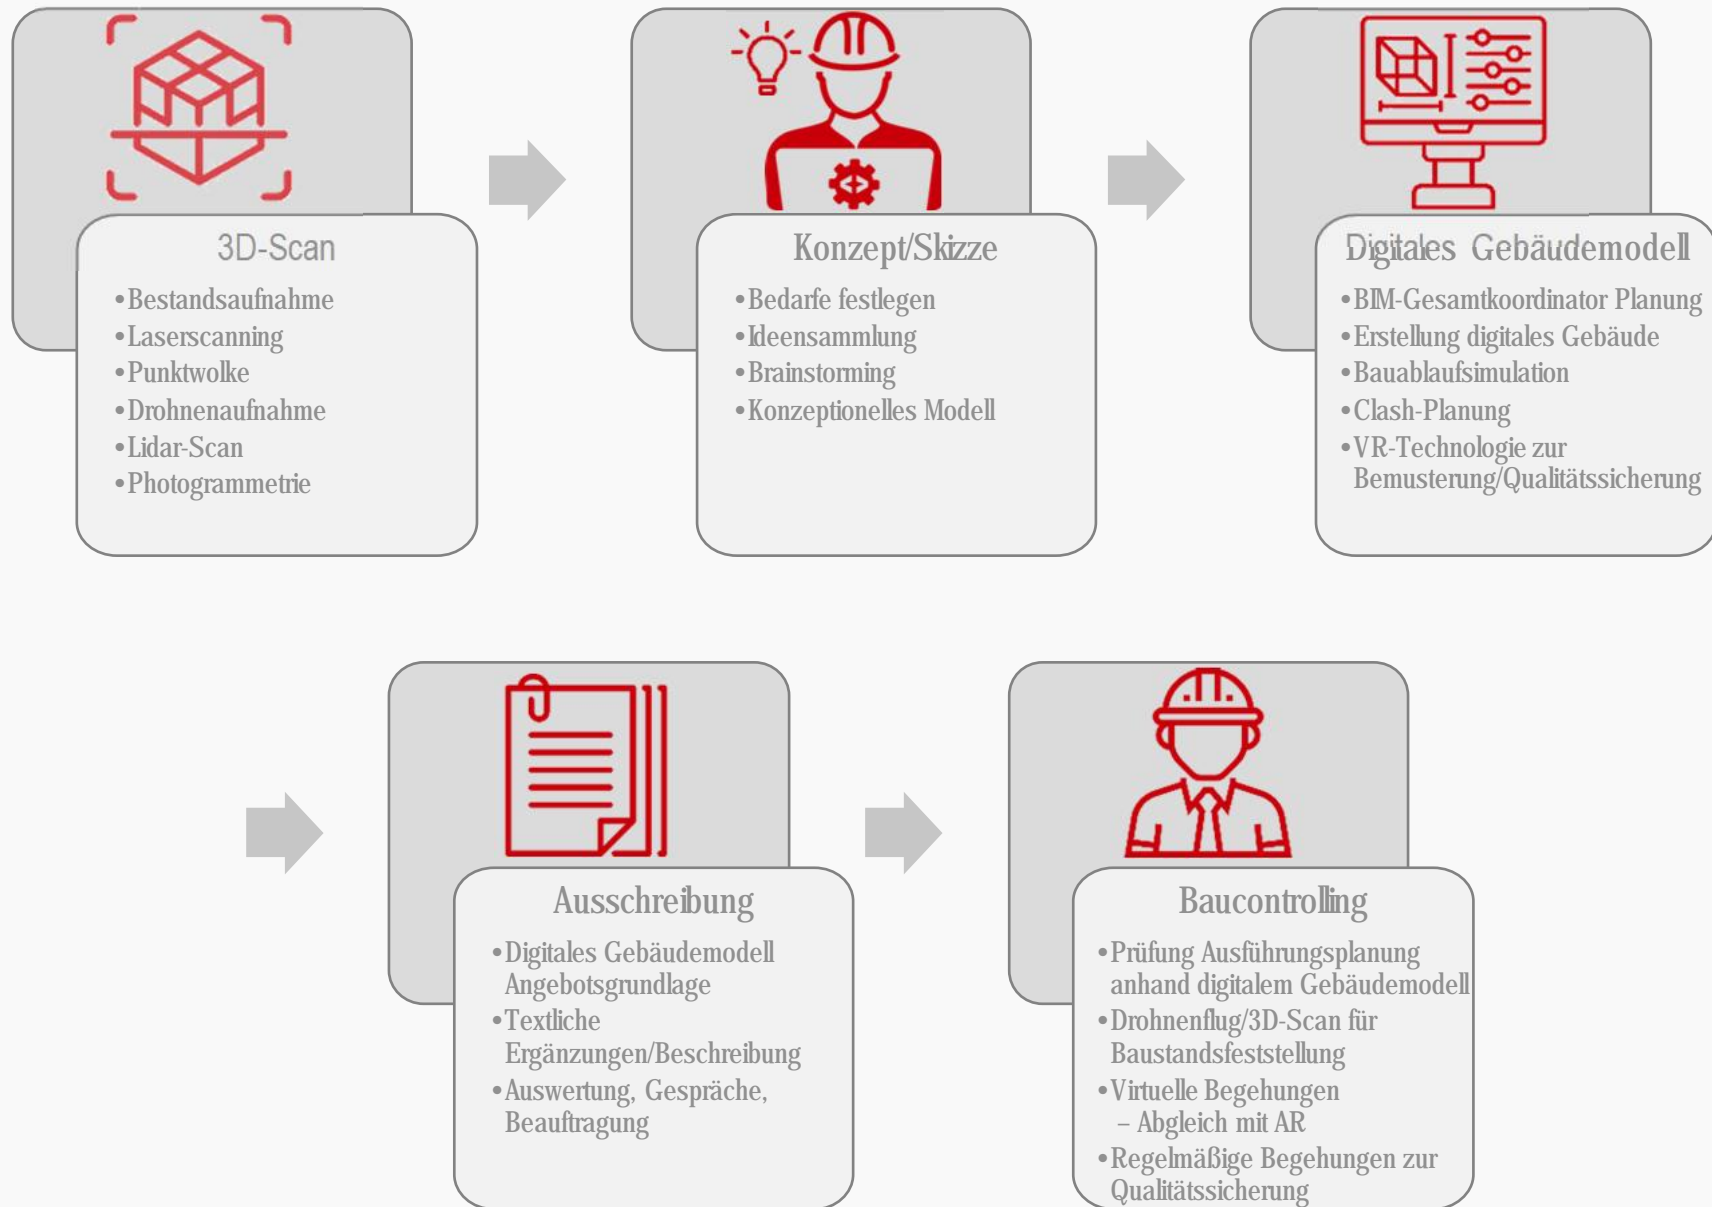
3D-Scan

- Bestandsaufnahme
- Laserscanning
- Punktwolke
- Drohnenaufnahme
- Lidar-Scan
- Photogrammetrie

Konzept/Skizze

- Bedarfe festlegen
- Ideensammlung
- Brainstorming
- Konzeptionelles Modell

Digitales Gebäudemodell

- BIM-Gesamtkoordinator Planung
- Erstellung digitales Gebäude
- Bauablaufsimulation
- Clash-Planung
- VR-Technologie zur Bemusterung/Qualitätssicherung

Ausschreibung

- Digitales Gebäudemodell Angebotsgrundlage
- Textliche Ergänzungen/Beschreibung
- Auswertung, Gespräche, Beauftragung

Baucontrolling

- Prüfung Ausführungsplanung anhand digitalem Gebäudemodell
- Drohnenflug/3D-Scan für Baustandsfeststellung
- Virtuelle Begehungen – Abgleich mit AR
- Regelmäßige Begehungen zur Qualitätssicherung